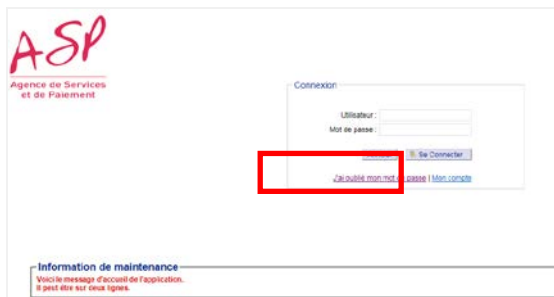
ASP
Agence de Services et de Paiement

Connexion

Utilisateur :
Mot de passe :

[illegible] Se Connecter

J'ai oublié mon mot de passe | Mon compte

Information de maintenance
Voici le message d'accueil de l'application.
Il peut être sur deux lignes.